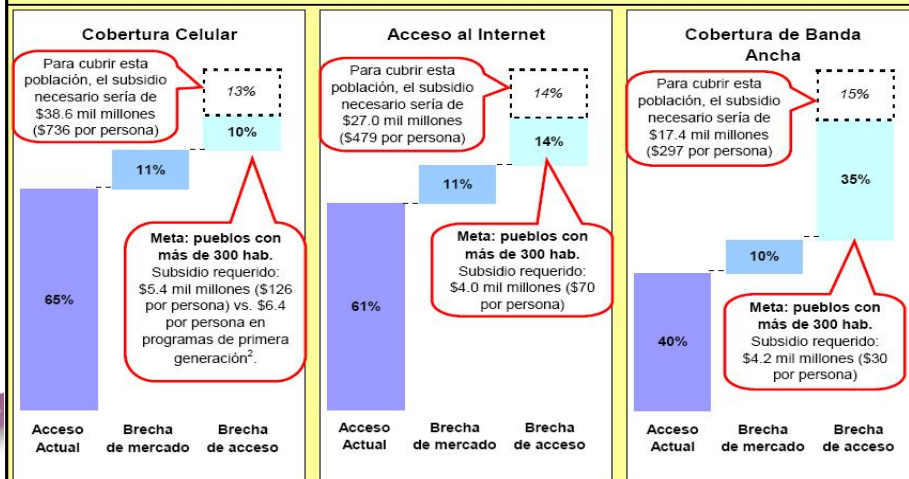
Cobertura Celular

Para cubrir esta población, el subsidio necesario sería de $38.6 mil millones ($736 por persona)

13%

10%

11%

65%

Meta: pueblos con más de 300 hab. Subsidio requerido: $5.4 mil millones ($126 por persona) vs. $6.4 por persona en programas de primera generación$^2$.

Acceso Actual

Brecha de mercado

Brecha de acceso

Acceso al Internet

Para cubrir esta población, el subsidio necesario sería de $27.0 mil millones ($479 por persona)

14%

14%

11%

61%

Meta: pueblos con más de 300 hab. Subsidio requerido: $4.0 mil millones ($70 por persona)

Acceso Actual

Brecha de mercado

Brecha de acceso

Cobertura de Banda Ancha

Para cubrir esta población, el subsidio necesario sería de $17.4 mil millones ($297 por persona)

15%

35%

10%

40%

Meta: pueblos con más de 300 hab. Subsidio requerido: $4.2 mil millones ($30 por persona)

Acceso Actual

Brecha de mercado

Brecha de acceso